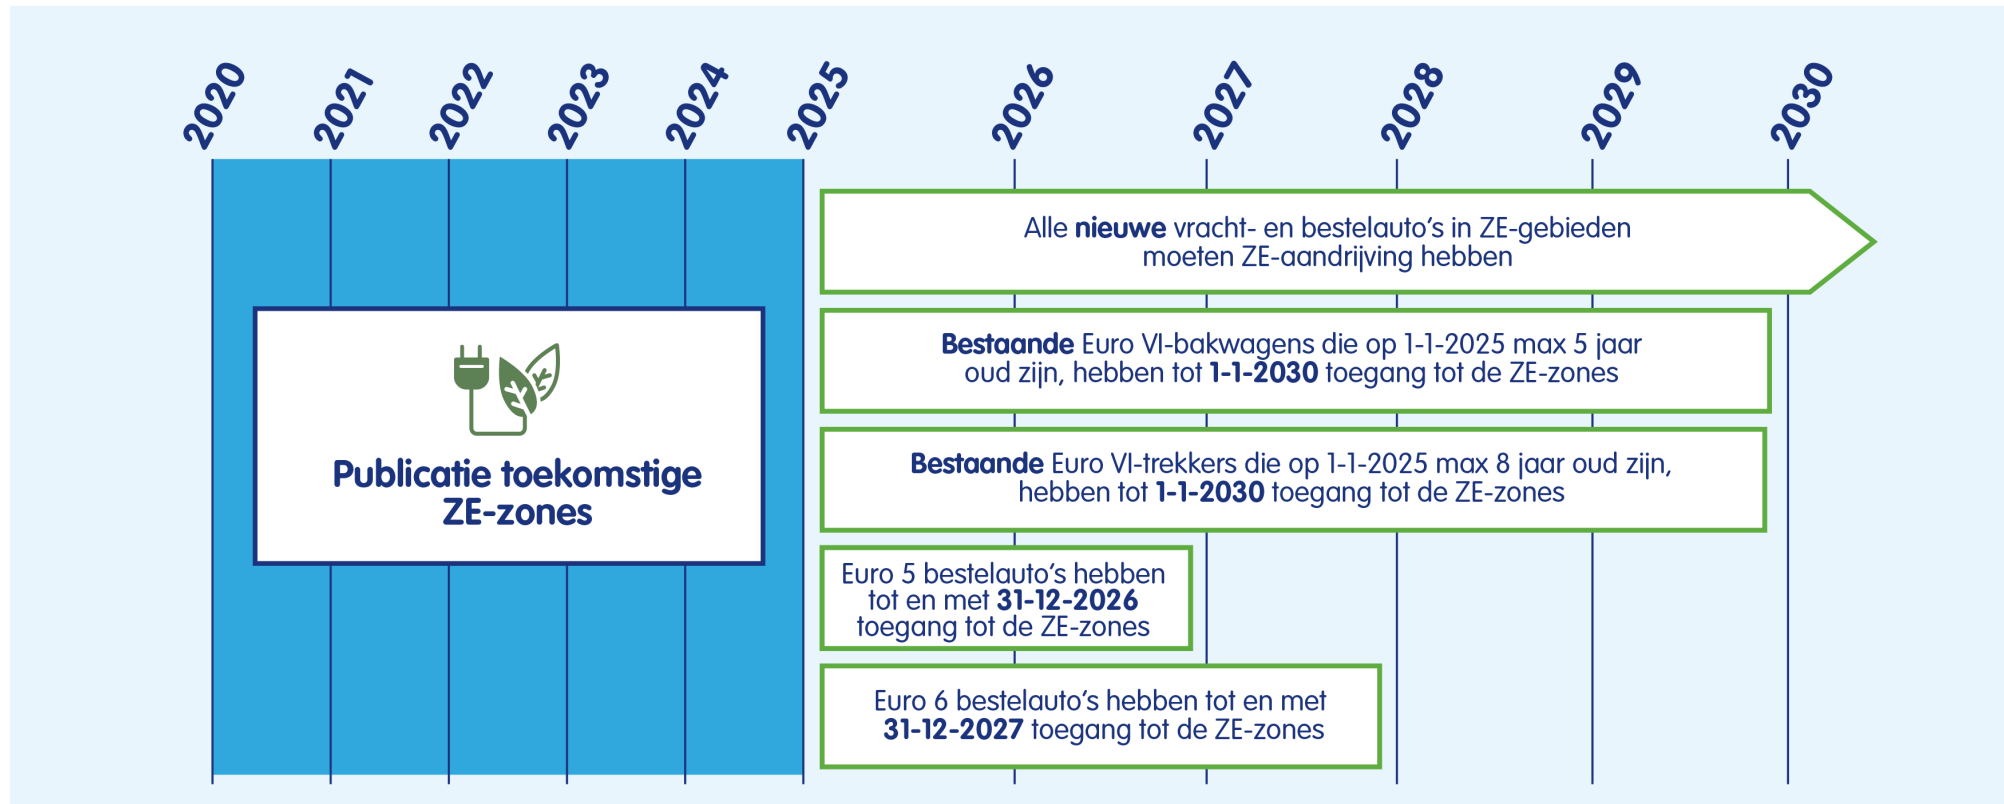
2020 2021 2022 2023 2024 2025 2026 2027 2028 2029 2030

Publicatie toekomstige ZE-zones

Alle **nieuwe** vracht- en bestelauto's in ZE-gebieden moeten ZE-aandrijving hebben

**Bestaande** Euro VI-bakwagens die op 1-1-2025 max 5 jaar oud zijn, hebben tot **1-1-2030** toegang tot de ZE-zones

**Bestaande** Euro VI-trekkers die op 1-1-2025 max 8 jaar oud zijn, hebben tot **1-1-2030** toegang tot de ZE-zones

Euro 5 bestelauto's hebben tot en met **31-12-2026** toegang tot de ZE-zones

Euro 6 bestelauto's hebben tot en met **31-12-2027** toegang tot de ZE-zones